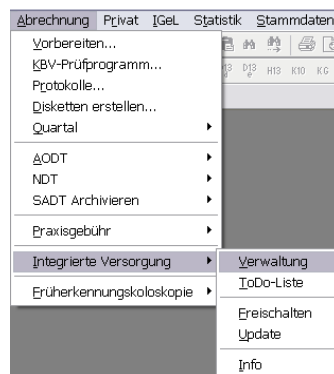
Abrechnung Privat IGeL Statistik Stammdaten

Vorbereiten...
KBV-Prüfprogramm...
Protokolle...
Disketten erstellen...
Quartal

AODT
NDT
SADT Archivieren

Praxisgebühr

Integrierte Versorgung

Früherkennungskoloskopie

Verwaltung
ToDo-Liste

Freischalten
Update

Info

H13 K10 KG